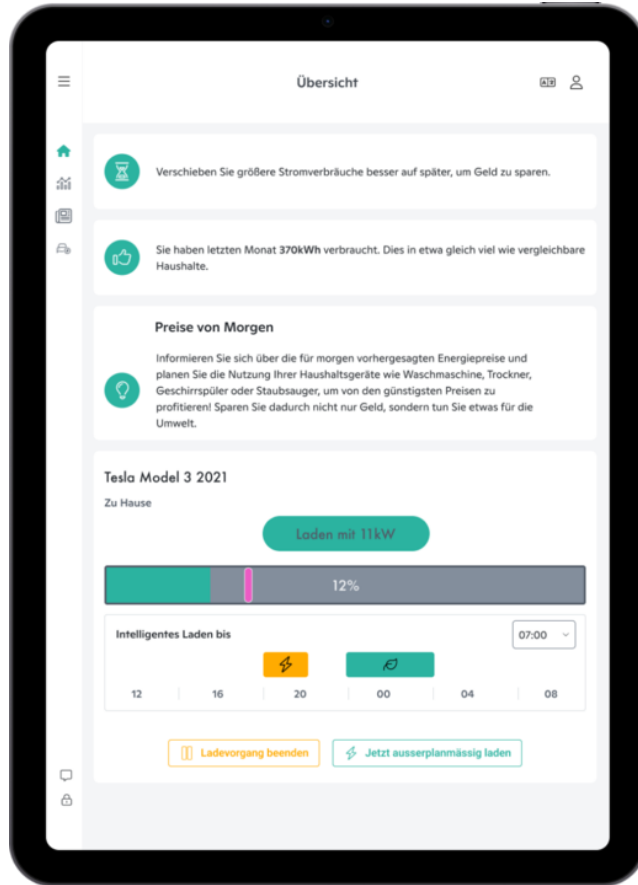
Übersicht

Verschieben Sie größere Stromverbräuche besser auf später, um Geld zu sparen.

Sie haben letzten Monat 370kWh verbraucht. Dies in etwa gleich viel wie vergleichbare Haushalte.

Preise von Morgen

Informieren Sie sich über die für morgen vorhergesagten Energiepreise und planen Sie die Nutzung Ihrer Haushaltsgeräte wie Waschmaschine, Trockner, Geschirrspüler oder Staubsauger, um von den günstigsten Preisen zu profitieren! Sparen Sie dadurch nicht nur Geld, sondern tun Sie etwas für die Umwelt.

Tesla Model 3 2021

Zu Hause

Laden mit 11kW

12%

Intelligentes Laden bis

07:00

| 12 | 16 | 20 | 00 | 04 | 08 |
|---|---|---|---|---|---|

Ladevorgang beenden

Jetzt ausserplanmässig laden